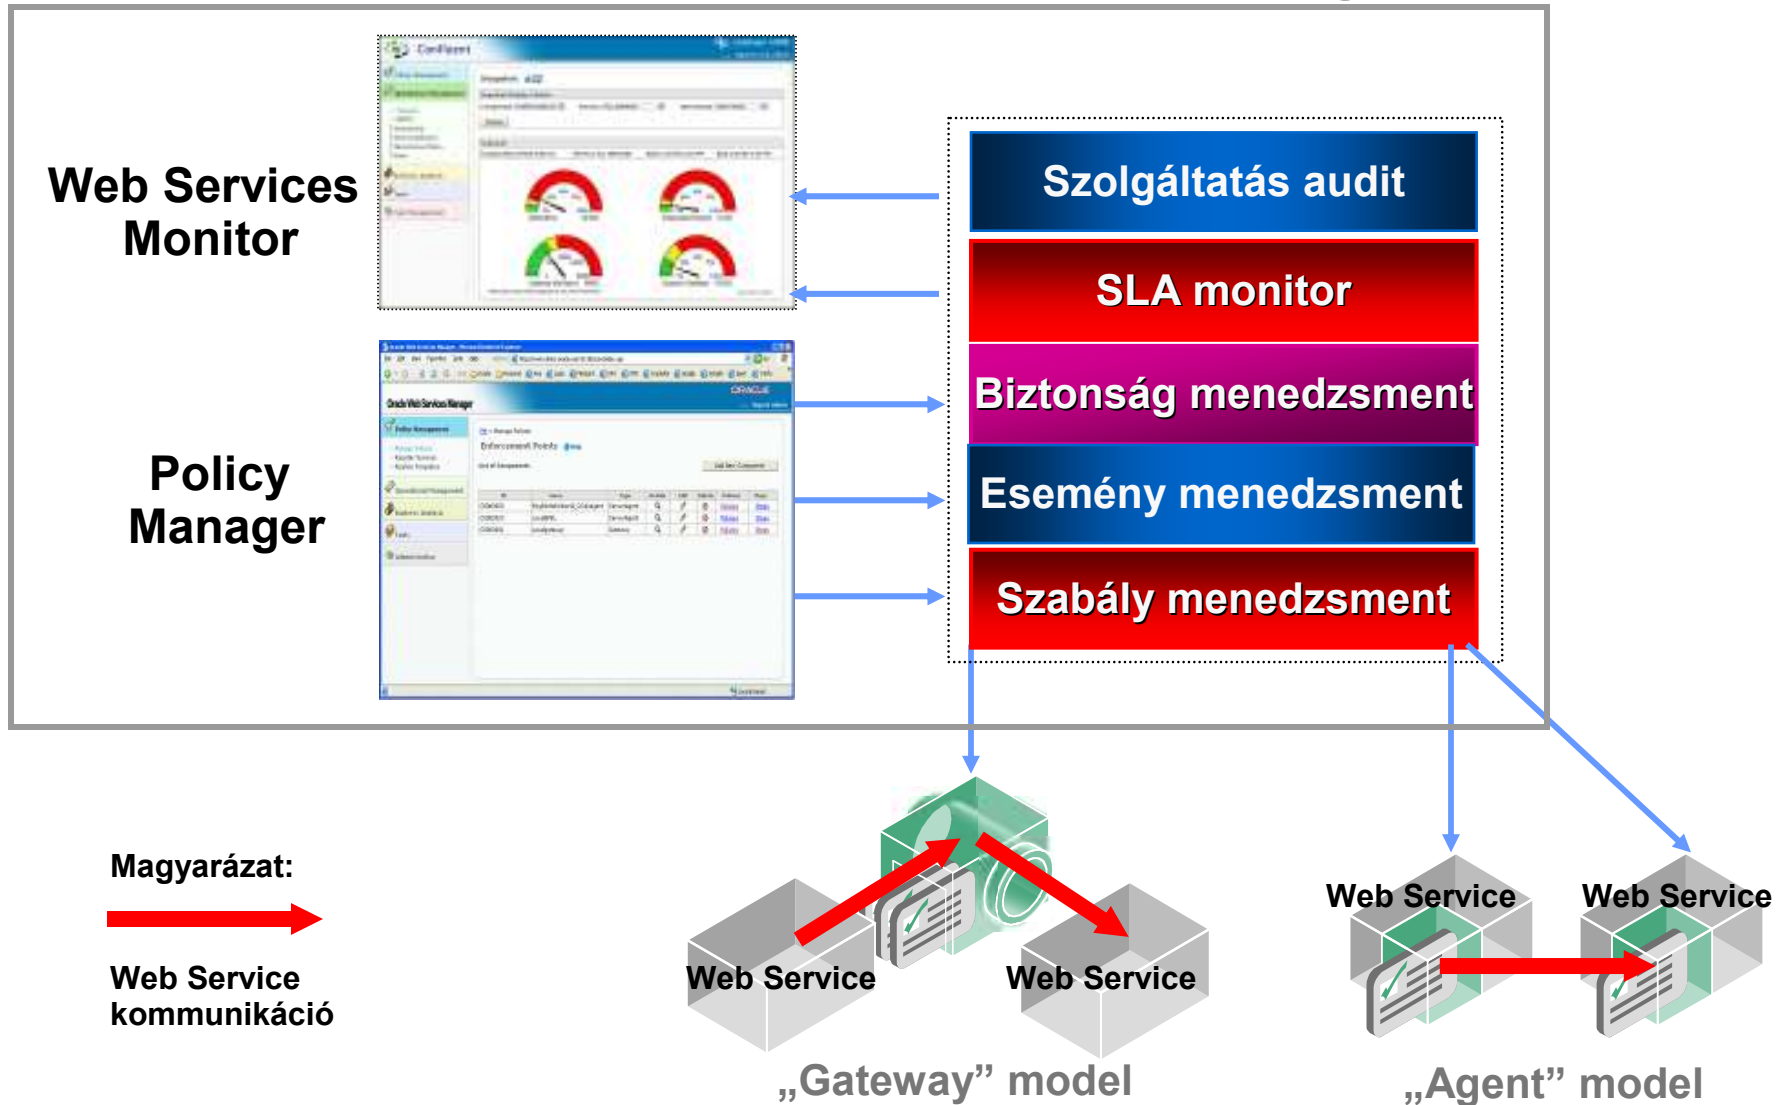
Web Services Monitor

Policy Manager

Szolgáltatás audit

SLA monitor

Biztonság menedzsment

Esemény menedzsment

Szabály menedzsment

Magyarázat:

Web Service kommunikáció

Web Service

Web Service

„Gateway” model

Web Service

Web Service

„Agent” model